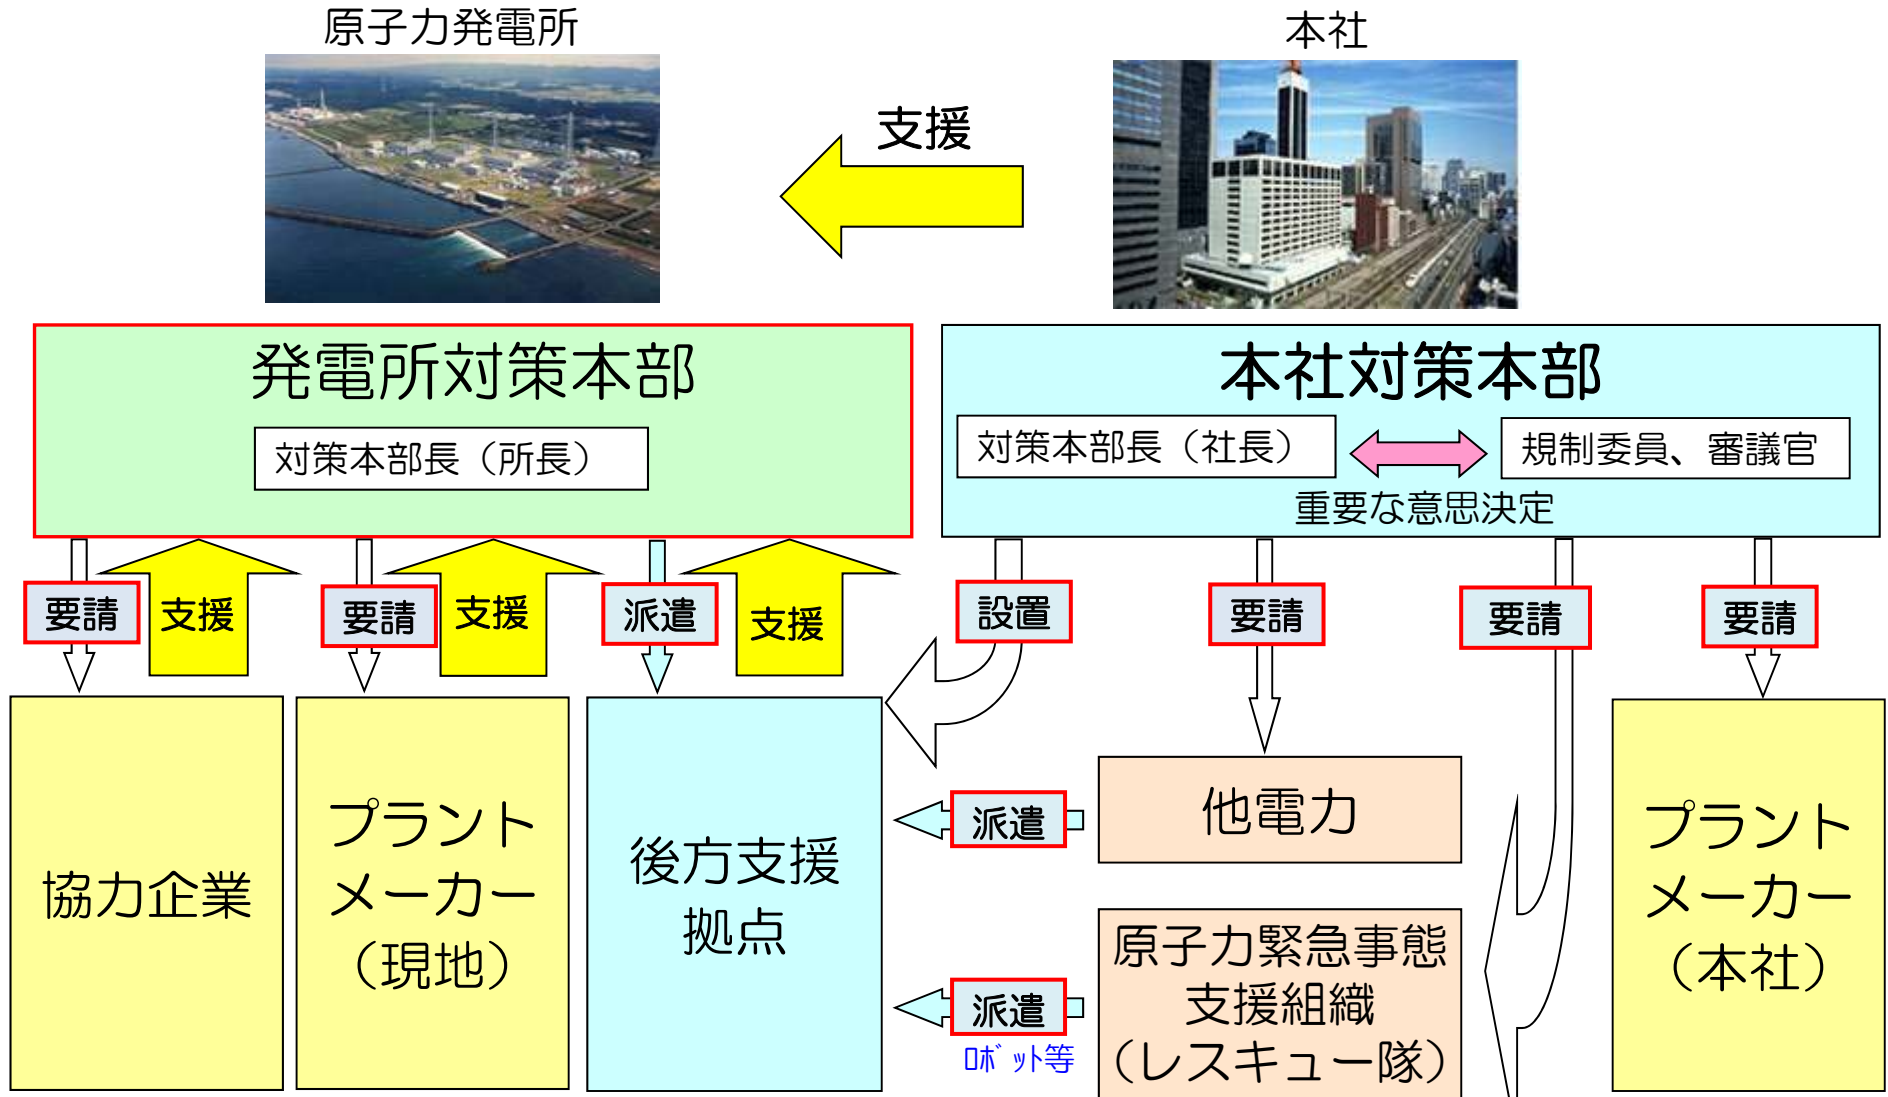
原子力発電所

本社

支援

発電所対策本部

対策本部長（所長）

本社対策本部

対策本部長（社長）

規制委員、審議官

重要な意思決定

要請

支援

要請

支援

派遣

支援

設置

要請

要請

要請

協力企業

プラントメーカー（現地）

後方支援拠点

派遣

他電力

派遣

ﾛﾎﾞｯﾄ等

原子力緊急事態支援組織（レスキュー隊）

プラントメーカー（本社）